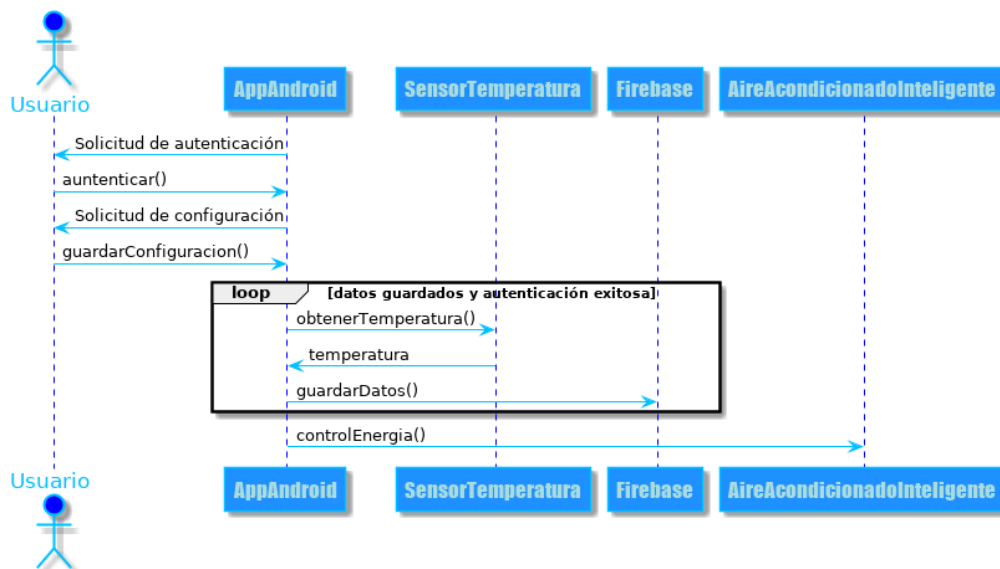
Usuario

AppAndroid

SensorTemperatura

Firebase

AireAcondicionadoInteligente

Solicitud de autenticación

auntenticar()

Solicitud de configuración

guardarConfiguracion()

loop

[datos guardados y autenticación exitosa]

obtenerTemperatura()

temperatura

guardarDatos()

controlEnergia()

Usuario

AppAndroid

SensorTemperatura

Firebase

AireAcondicionadoInteligente